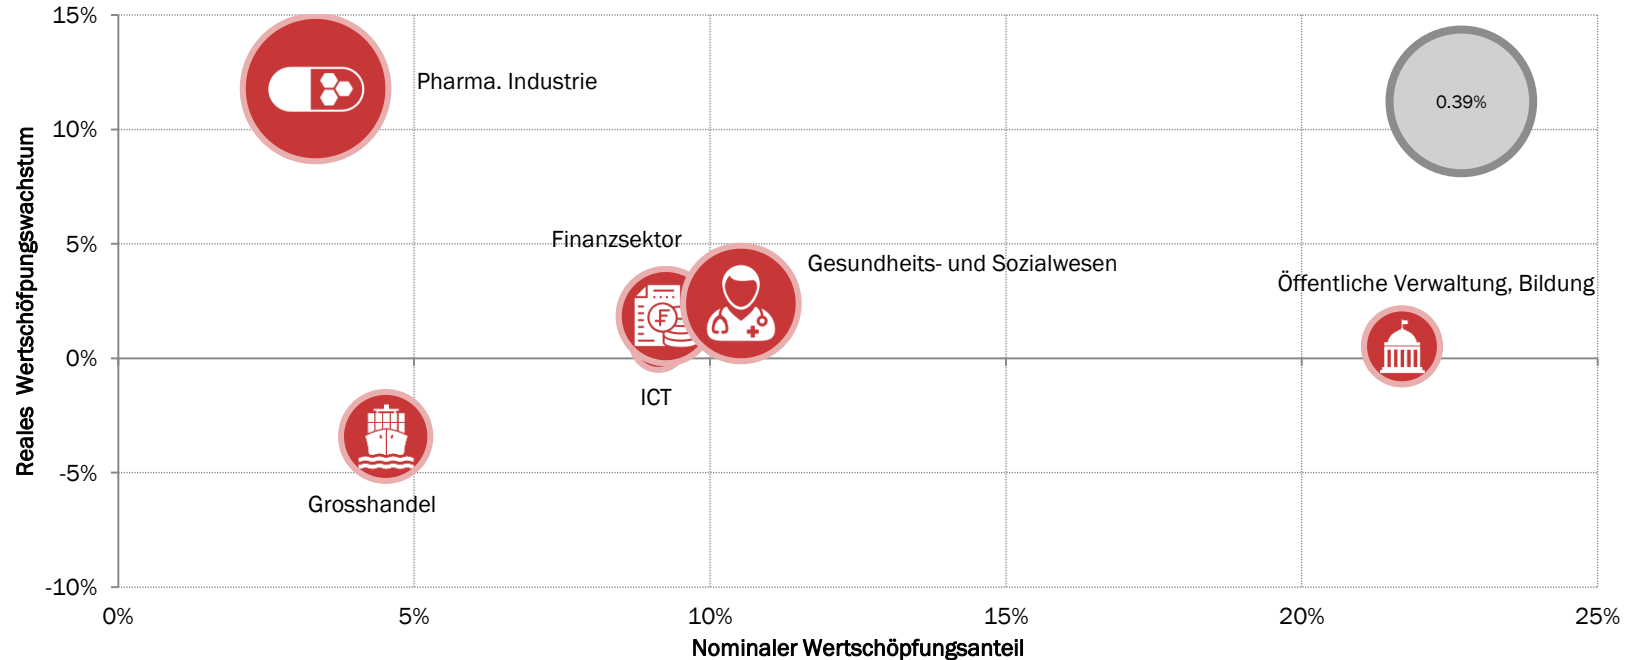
15%
10%
5%
0%
-5%
-10%
Reales Wertschöpfungswachstum
Pharma. Industrie
0.39%
Finanzsektor
Gesundheits- und Sozialwesen
Öffentliche Verwaltung, Bildung
ICT
Grosshandel
0%
5%
10%
15%
20%
25%
Nominaler Wertschöpfungsanteil